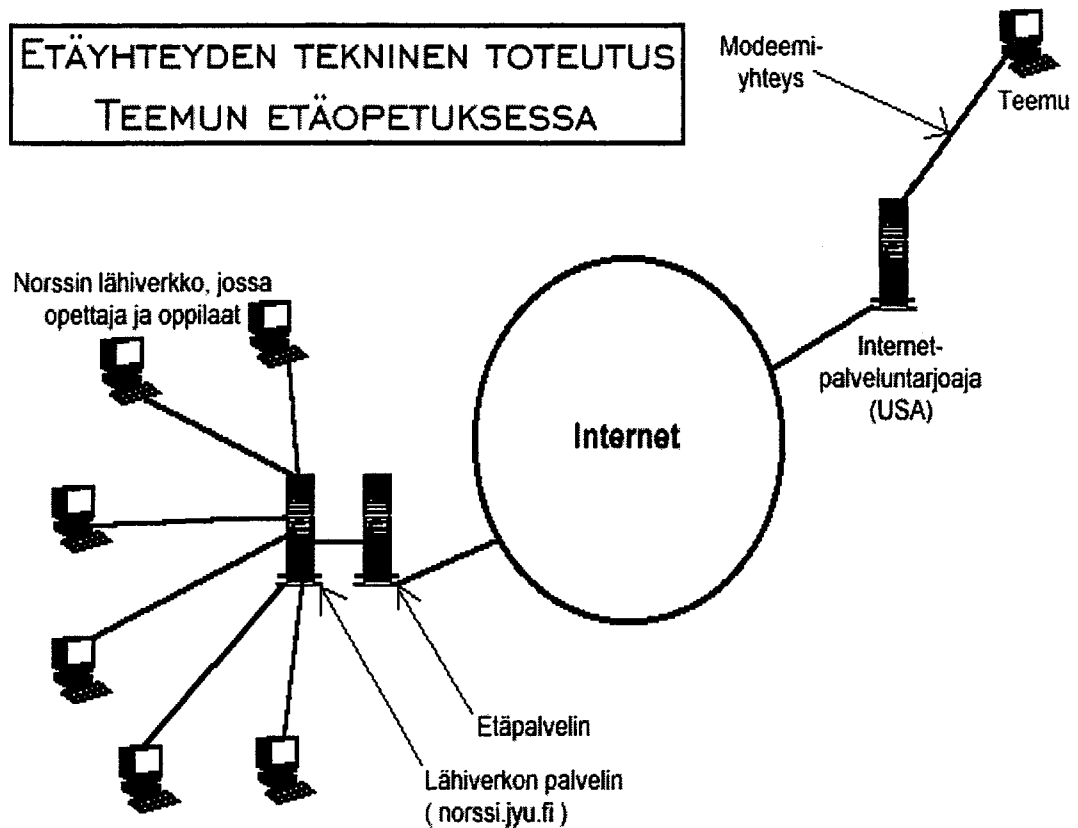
ETÄYHTEYDEN TEKNINEN TOTEUTUS
TEEMUN ETÄOPETUKSESSA

Modeemiyhteys

Teemu

Norssin lähiverkko, jossa opettaja ja oppilaat

Internet

Internet-palveluntarjoaja (USA)

Etäpalvelin

Lähiverkon palvelin ( norssi.jyu.fi )